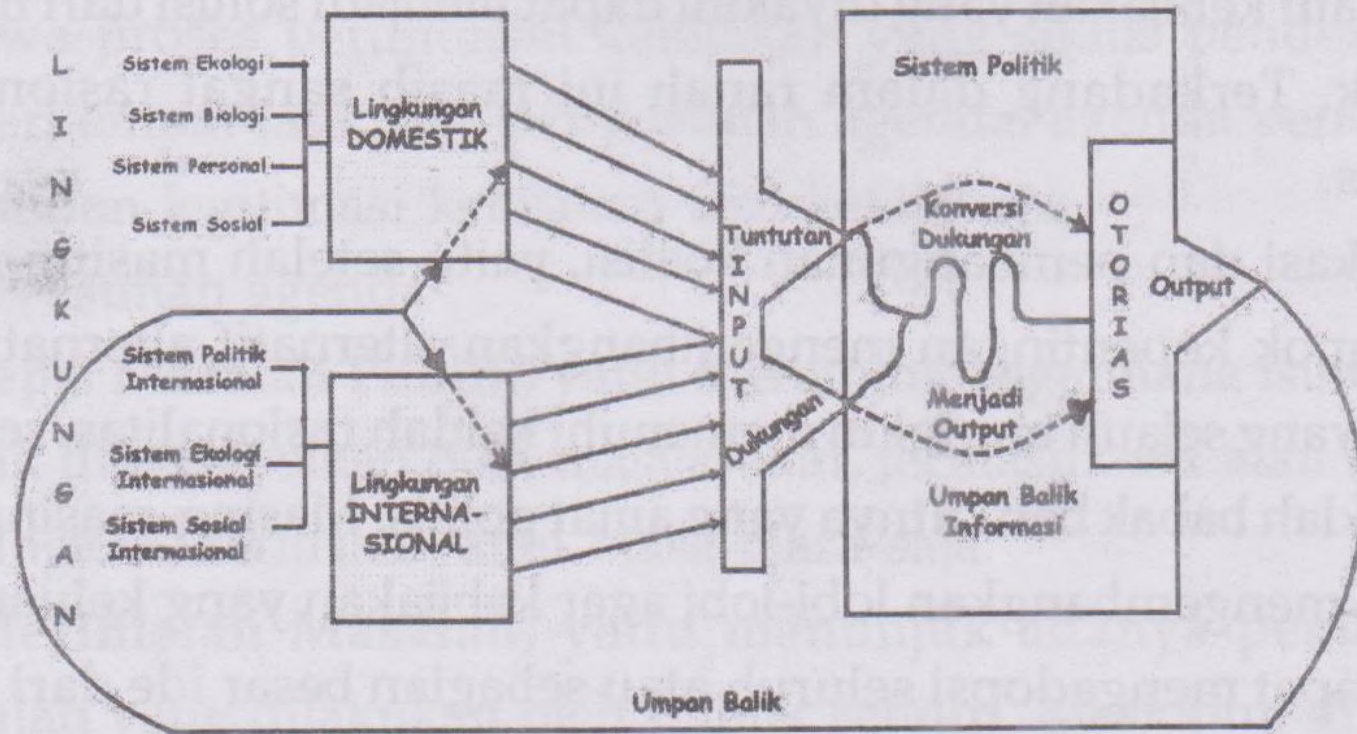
L
I
N
G
K
U
N
G
A
N

Sistem Ekologi
Sistem Biologi
Sistem Personal
Sistem Sosial

Lingkungan DOMESTIK

Sistem Politik Internasional
Sistem Ekologi Internasional
Sistem Sosial Internasional

Lingkungan INTERNA-SIONAL

Tuntutan
I
N
P
U
T
Dukungan

Sistem Politik

Konversi
Dukungan
Menjadi
Output

Umpan Balik
Informasi

O
T
O
R
I
A
S

Output

Umpan Balik